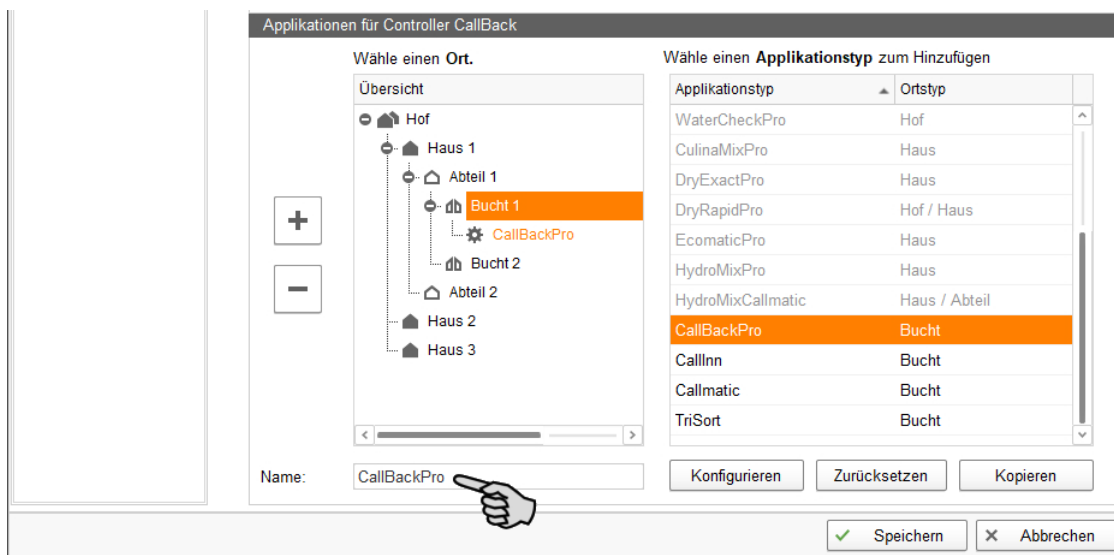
Applikationen für Controller CallBack

Wähle einen **Ort.**

Übersicht

Hof
Haus 1
Abteil 1
Bucht 1
CallBackPro
Bucht 2
Abteil 2
Haus 2
Haus 3

Wähle einen **Applikationstyp** zum Hinzufügen

| Applikationstyp | Ortstyp |
|---|---|
| WaterCheckPro | Hof |
| CulinaMixPro | Haus |
| DryExactPro | Haus |
| DryRapidPro | Hof / Haus |
| EcomaticPro | Haus |
| HydroMixPro | Haus |
| HydroMixCallmatic | Haus / Abteil |
| CallBackPro | Bucht |
| CallInn | Bucht |
| Callmatic | Bucht |
| TriSort | Bucht |

+
−

Name: CallBackPro

Konfigurieren Zurücksetzen Kopieren

Speichern Abbrechen